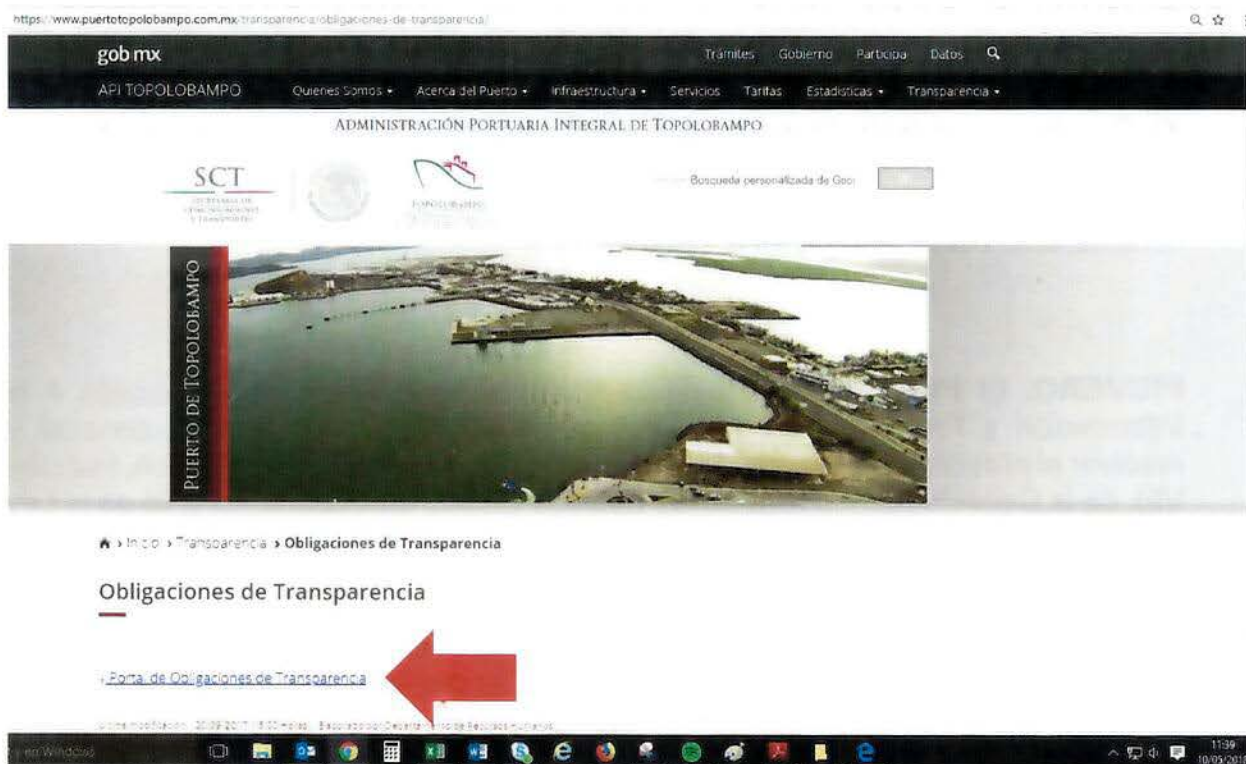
https://www.puertotopolobampo.com.mx/transparencia/obligaciones-de-transparencia/

gob mx

Trámites Gobierno Participa Datos

API TOPOLOBAMPO Quienes Somos ▾ Acerca del Puerto ▾ Infraestructura ▾ Servicios Tarifas Estadísticas ▾ Transparencia ▾

ADMINISTRACIÓN PORTUARIA INTEGRAL DE TOPOLOBAMPO

SCT

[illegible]

TOPOLOBAMPO

Búsqueda personalizada de Goo

PUERTO DE TOPOLOBAMPO

Inicio › Transparencia › Obligaciones de Transparencia

Obligaciones de Transparencia

Portal de Obligaciones de Transparencia

Última modificación: 20/09/2017 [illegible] Departamento de Recursos Humanos

11:39
10/05/2018